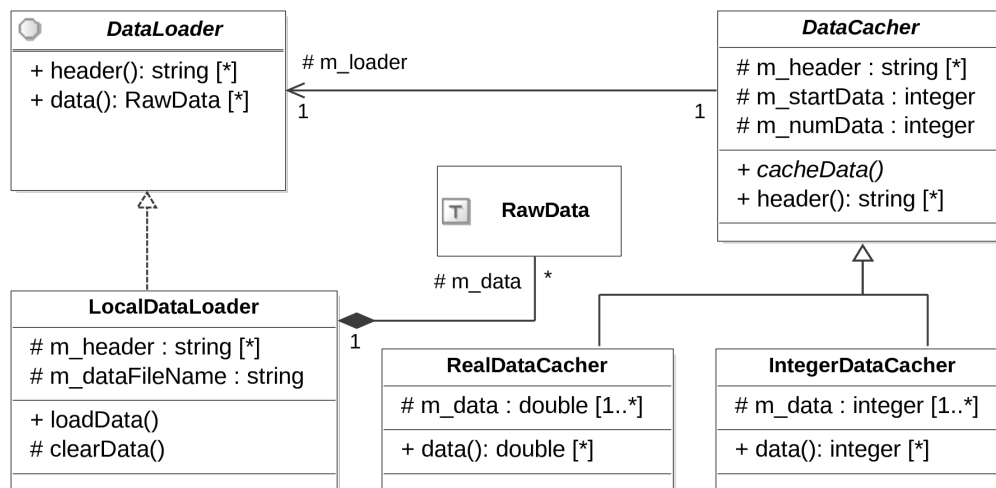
DataLoader
+ header(): string [*]
+ data(): RawData [*]

# m_loader
1
1

DataCacher
# m_header : string [*]
# m_startData : integer
# m_numData : integer
+ cacheData()
+ header(): string [*]

T RawData

# m_data
*
1

LocalDataLoader
# m_header : string [*]
# m_dataFileName : string
+ loadData()
# clearData()

RealDataCacher
# m_data : double [1..*]
+ data(): double [*]

IntegerDataCacher
# m_data : integer [1..*]
+ data(): integer [*]